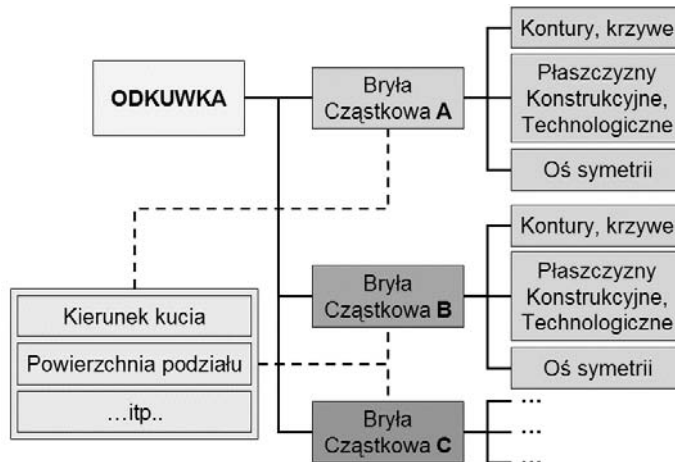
ODKUWKA

Bryła Cząstkowa A

Kontury, krzywe

Płaszczyzny Konstrukcyjne, Technologiczne

Oś symetrii

Bryła Cząstkowa B

Kontury, krzywe

Płaszczyzny Konstrukcyjne, Technologiczne

Oś symetrii

Bryła Cząstkowa C

...

...

...

Kierunek kucia

Powierzchnia podziału

...itp..